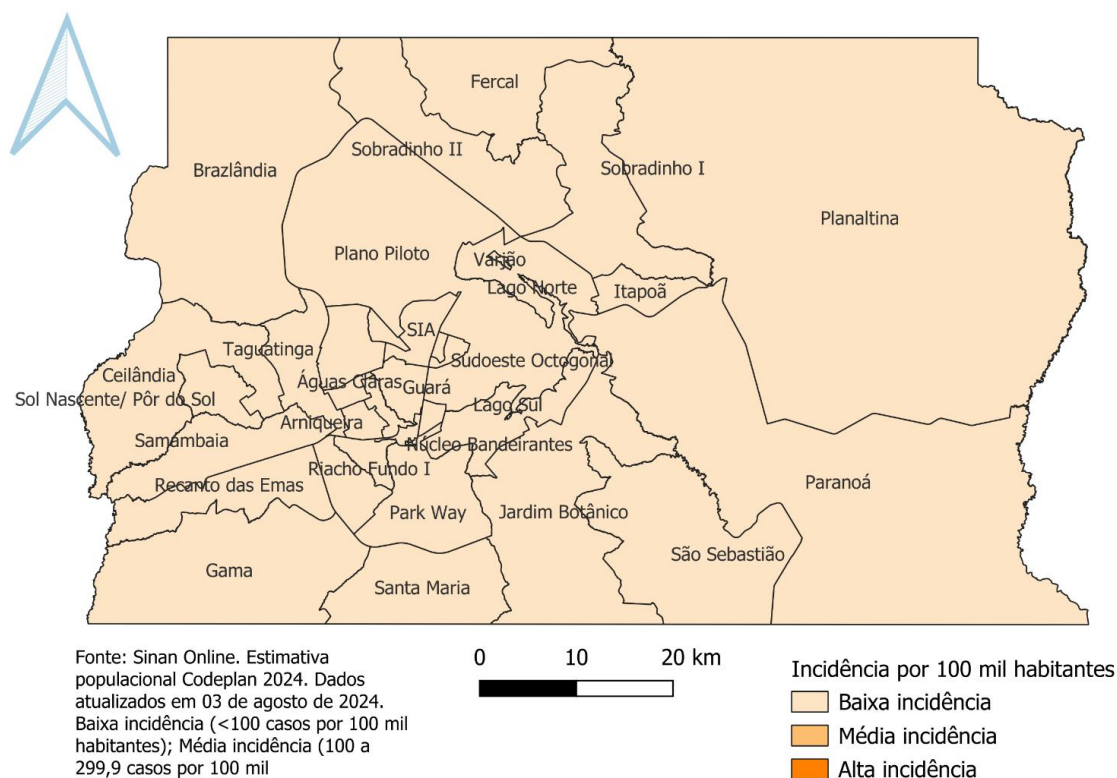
Fercal

Sobradinho II

Brazlândia

Sobradinho I

Planaltina

Plano Piloto

Varjão

Lago Norte

Itapoã

SIA

Taguatinga

Sudoeste Octogonal

Ceilândia

Águas Claras

Guará

Sol Nascente/ Pôr do Sol

Lago Sul

Arniqueira

Samambaia

Núcleo Bandeirantes

Riacho Fundo I

Paranoá

Recanto das Emas

Park Way

Jardim Botânico

São Sebastião

Gama

Santa Maria

Fonte: Sinan Online. Estimativa populacional Codeplan 2024. Dados atualizados em 03 de agosto de 2024. Baixa incidência (<100 casos por 100 mil habitantes); Média incidência (100 a 299,9 casos por 100 mil

0 10 20 km

Incidência por 100 mil habitantes

Baixa incidência

Média incidência

Alta incidência